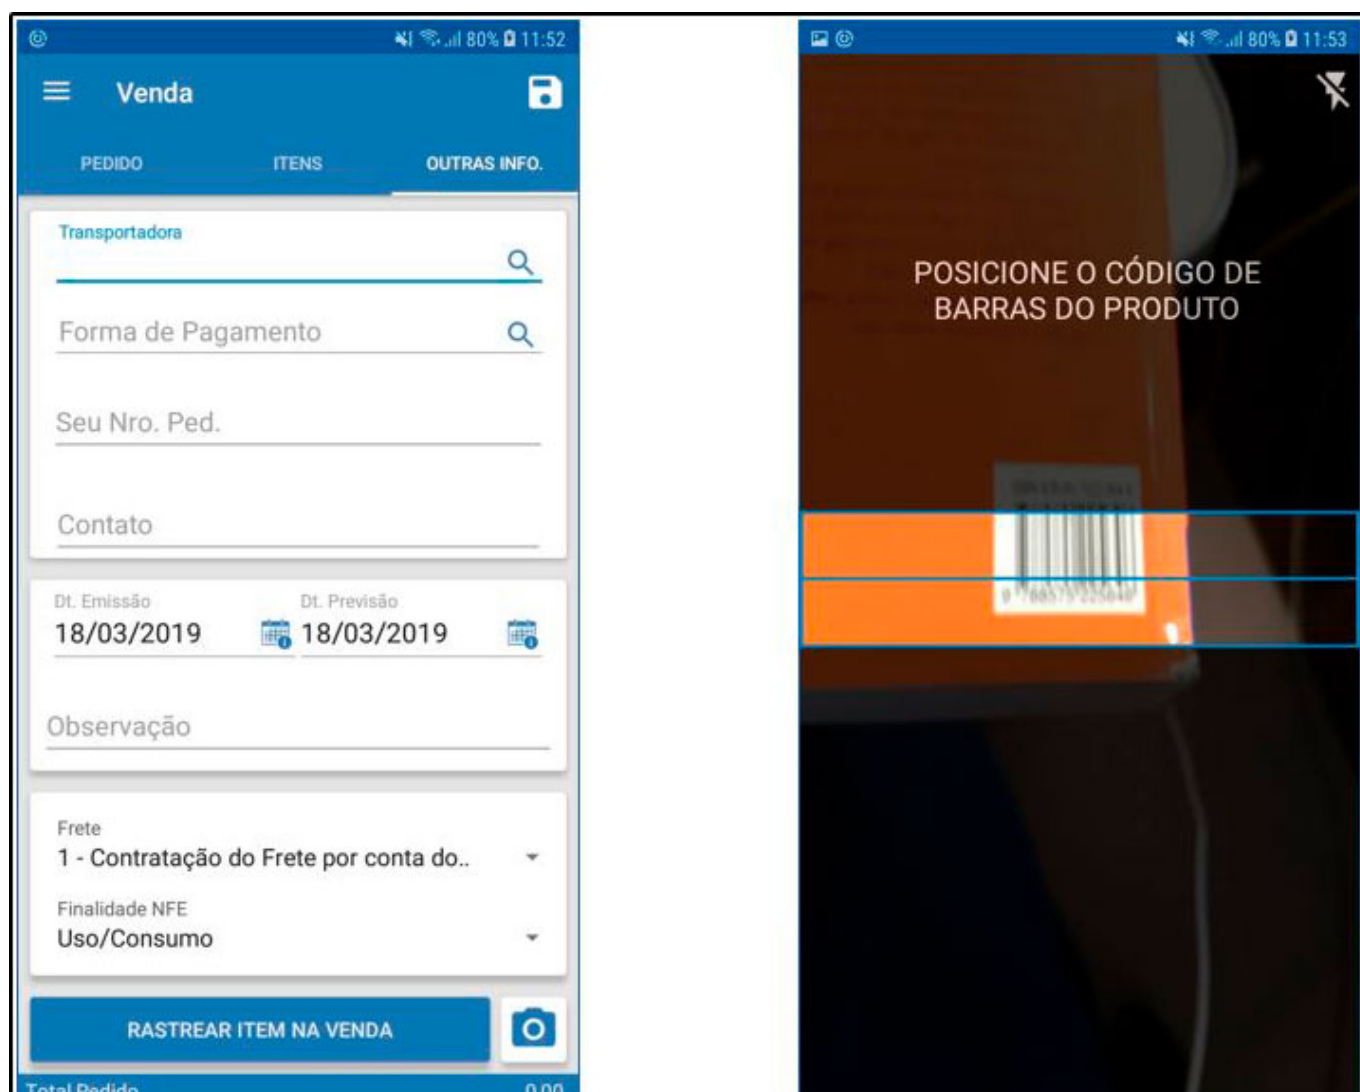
80% 11:52

Venda

PEDIDO
ITENS
OUTRAS INFO.

Transportadora

Forma de Pagamento

Seu Nro. Ped.

Contato

Dt. Emissão
18/03/2019

Dt. Previsão
18/03/2019

Observação

Frete
1 - Contratação do Frete por conta do..

Finalidade NFE
Uso/Consumo

RASTREAR ITEM NA VENDA

Total Pedido
0,00

80% 11:53

POSICIONE O CÓDIGO DE BARRAS DO PRODUTO

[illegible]